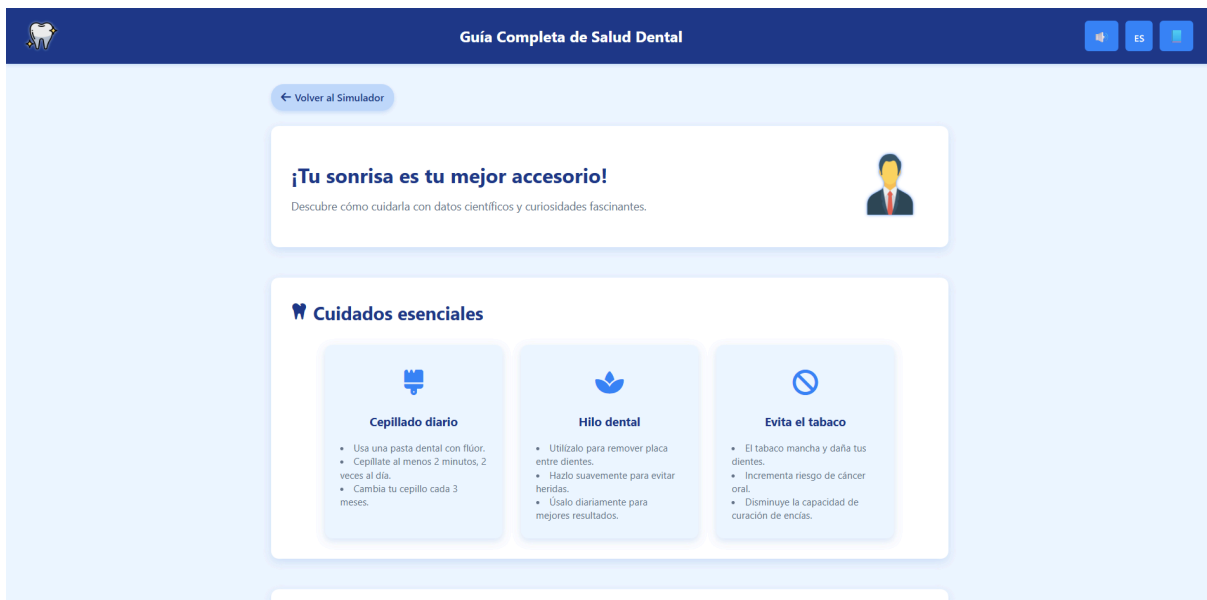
Guía Completa de Salud Dental

ES

← Volver al Simulador

¡Tu sonrisa es tu mejor accesorio!

Descubre cómo cuidarla con datos científicos y curiosidades fascinantes.

Cuidados esenciales

Cepillado diario

- Usa una pasta dental con flúor.
- Cepíllate al menos 2 minutos, 2 veces al día.
- Cambia tu cepillo cada 3 meses.

Hilo dental

- Utilízalo para remover placa entre dientes.
- Hazlo suavemente para evitar heridas.
- Úsalo diariamente para mejores resultados.

Evita el tabaco

- El tabaco mancha y daña tus dientes.
- Incrementa riesgo de cáncer oral.
- Disminuye la capacidad de curación de encías.